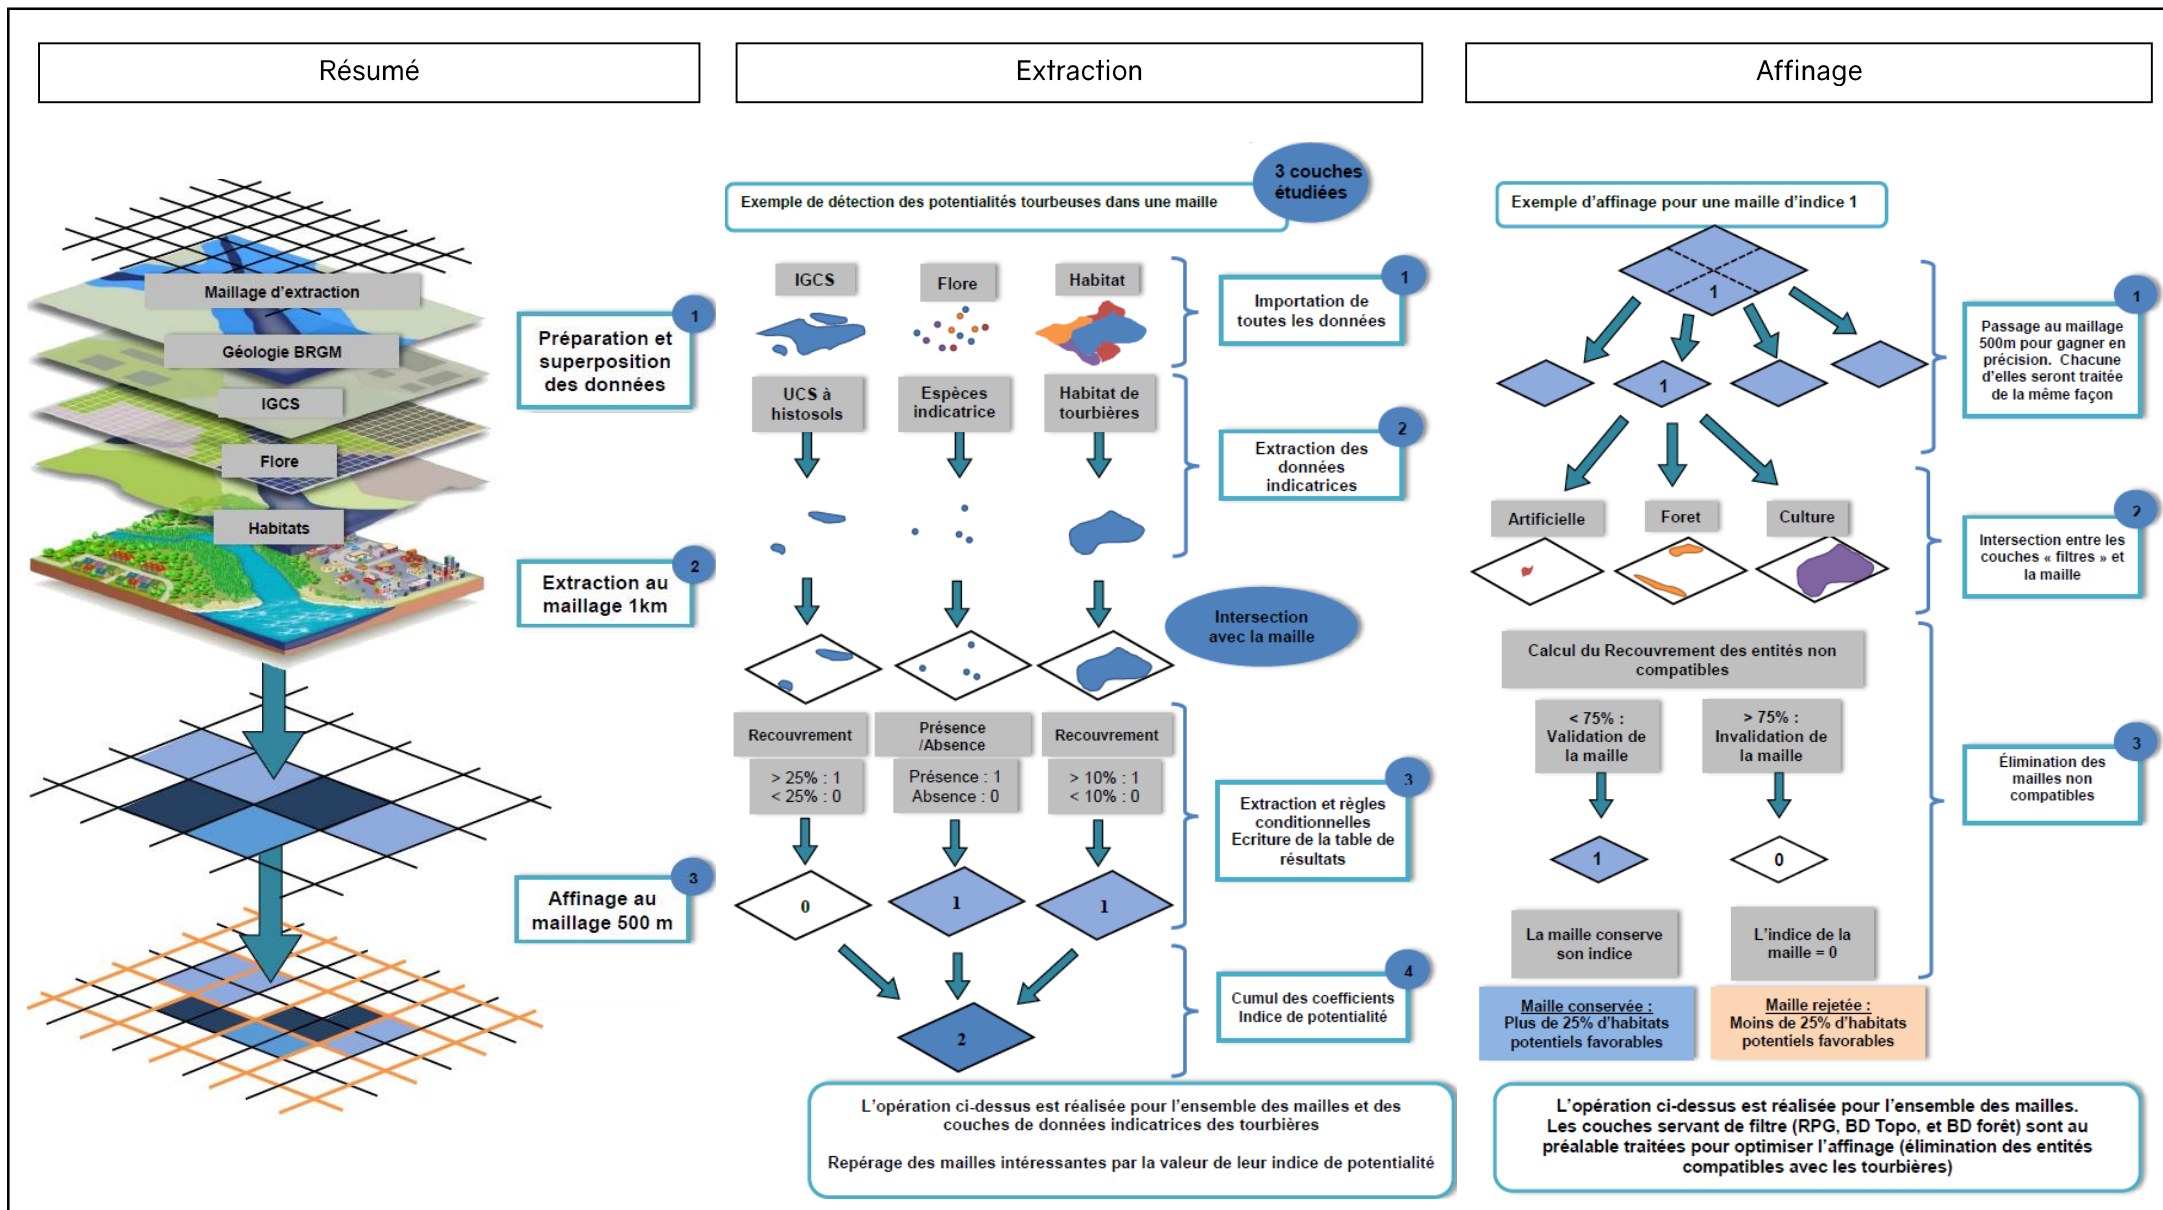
Résumé

Maillage d'extraction
Géologie BRGM
IGCS
Flore
Habitats

1
Préparation et superposition des données

2
Extraction au maillage 1km

3
Affinage au maillage 500 m

Extraction

Exemple de détection des potentialités tourbeuses dans une maille

3 couches étudiées

IGCS
Flore
Habitat

1
Importation de toutes les données

UCS à histosols
Espèces indicatrice
Habitat de tourbières

2
Extraction des données indicatrices

Intersection avec la maille

Recouvrement
> 25% : 1
< 25% : 0

Présence /Absence
Présence : 1
Absence : 0

Recouvrement
> 10% : 1
< 10% : 0

3
Extraction et règles conditionnelles Ecriture de la table de résultats

0
1
1

4
Cumul des coefficients Indice de potentialité

2

L'opération ci-dessus est réalisée pour l'ensemble des mailles et des couches de données indicatrices des tourbières

Repérage des mailles intéressantes par la valeur de leur indice de potentialité

Affinage

Exemple d'affinage pour une maille d'indice 1

1
1

1
Passage au maillage 500m pour gagner en précision. Chacune d'elles seront traitée de la même façon

Artificielle
Foret
Culture

2
Intersection entre les couches « filtres » et la maille

Calcul du Recouvrement des entités non compatibles

< 75% : Validation de la maille
> 75% : Invalidation de la maille

1
0

3
Élimination des mailles non compatibles

La maille conserve son indice
L'indice de la maille = 0

Maille conservée : Plus de 25% d'habitats potentiels favorables
Maille rejetée : Moins de 25% d'habitats potentiels favorables

L'opération ci-dessus est réalisée pour l'ensemble des mailles. Les couches servant de filtre (RPG, BD Topo, et BD forêt) sont au préalable traitées pour optimiser l'affinage (élimination des entités compatibles avec les tourbières)